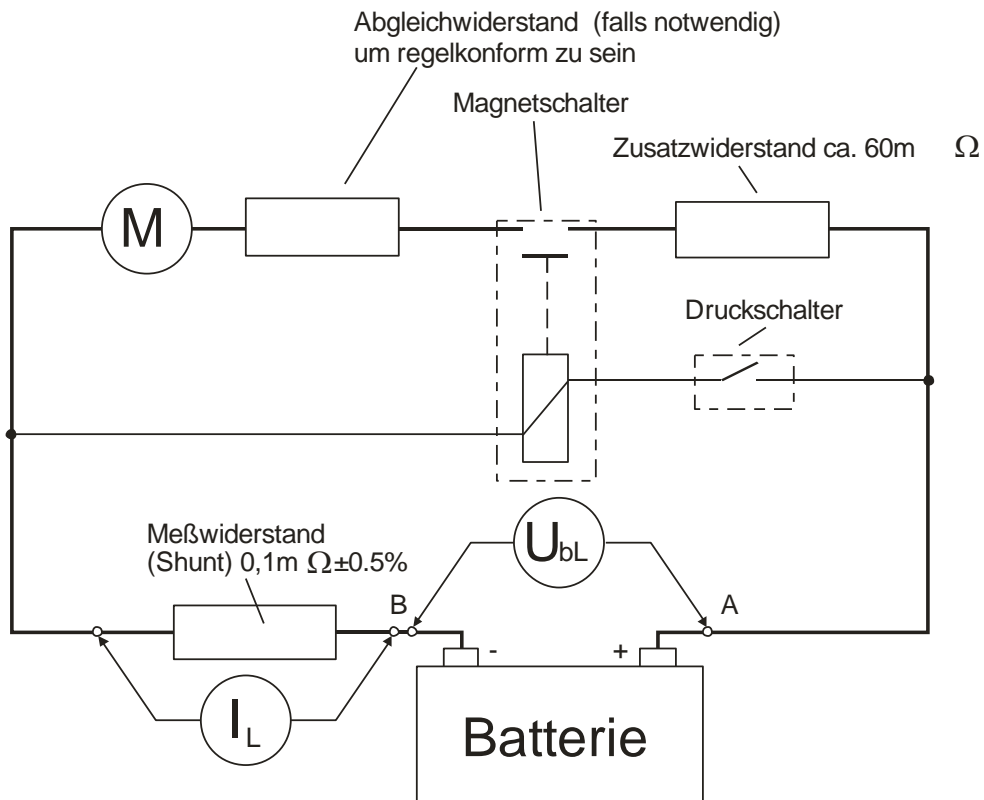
Abgleichwiderstand (falls notwendig) um regelkonform zu sein

Magnetschalter

Zusatzwiderstand ca. 60m $\Omega$

M

Druckschalter

Meßwiderstand (Shunt) 0,1m $\Omega$±0.5%

$U_{bL}$

B

A

-

+

$I_L$

Batterie